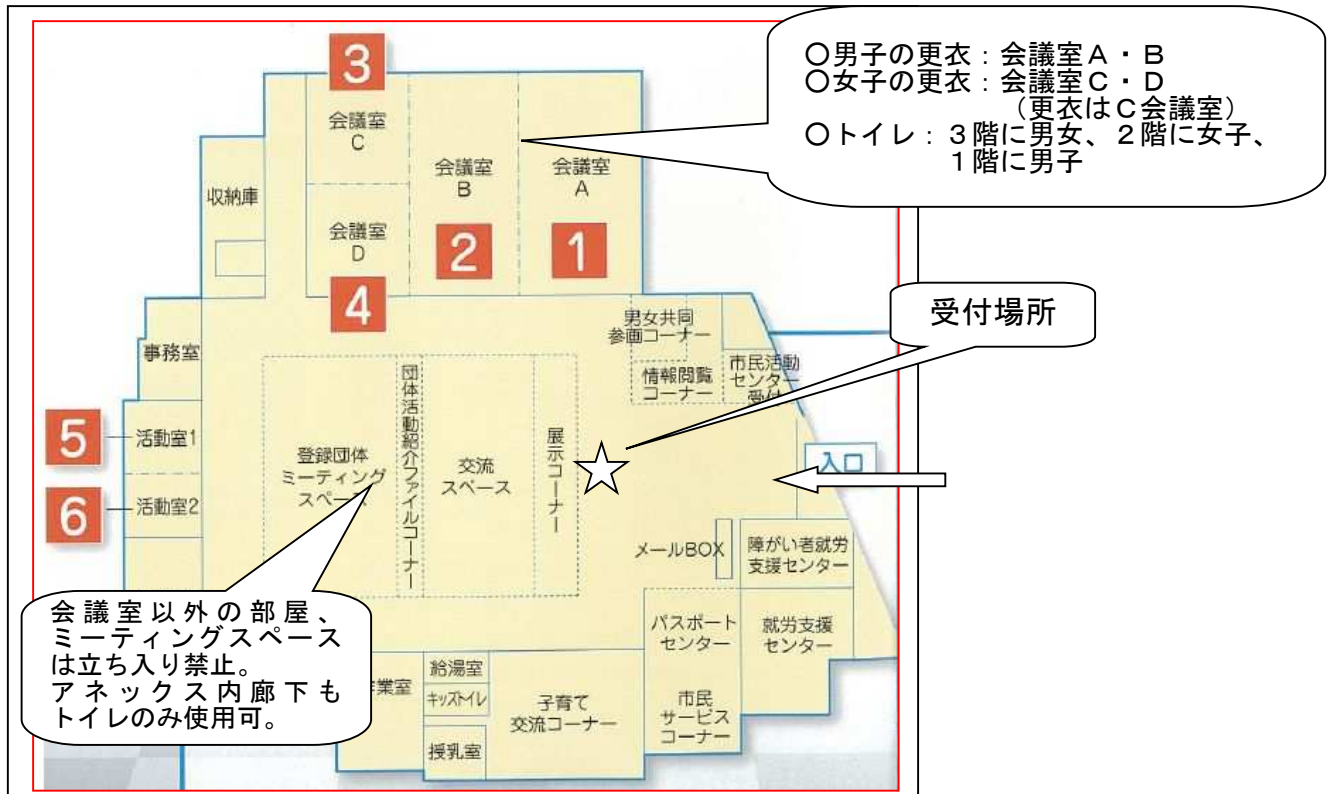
3
会議室
C

会議室
B

会議室
A

収納庫

会議室
D

2

1

4

○男子の更衣：会議室A・B
○女子の更衣：会議室C・D
（更衣はC会議室）
○トイレ：３階に男女、２階に女子、１階に男子

受付場所

男女共同参画コーナー

市民活動センター受付

情報閲覧コーナー

事務室

5 活動室1

6 活動室2

登録団体ミーティングスペース

団体活動紹介ファイルコーナー

交流スペース

展示コーナー

入口

メールBOX

障がい者就労支援センター

パスポートセンター

就労支援センター

会議室以外の部屋、ミーティングスペースは立ち入り禁止。
アネックス内廊下もトイレのみ使用可。

作業室

給湯室

キッズトイレ

授乳室

子育て交流コーナー

市民サービスコーナー